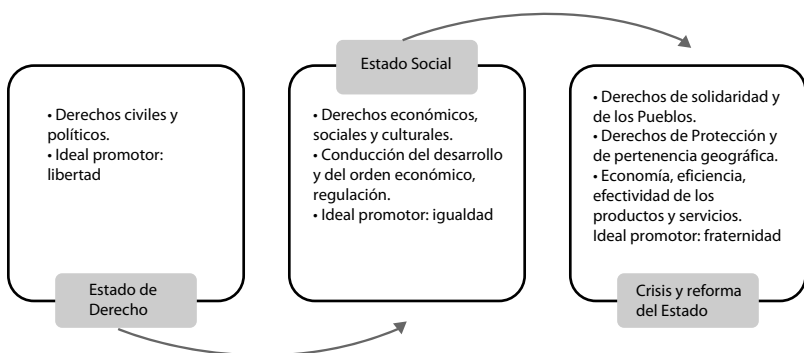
• Derechos civiles y políticos.
• Ideal promotor: libertad

Estado de Derecho

Estado Social

• Derechos económicos, sociales y culturales.
• Conducción del desarrollo y del orden económico, regulación.
• Ideal promotor: igualdad

• Derechos de solidaridad y de los Pueblos.
• Derechos de Protección y de pertenencia geográfica.
• Economía, eficiencia, efectividad de los productos y servicios.
Ideal promotor: fraternidad

Crisis y reforma del Estado